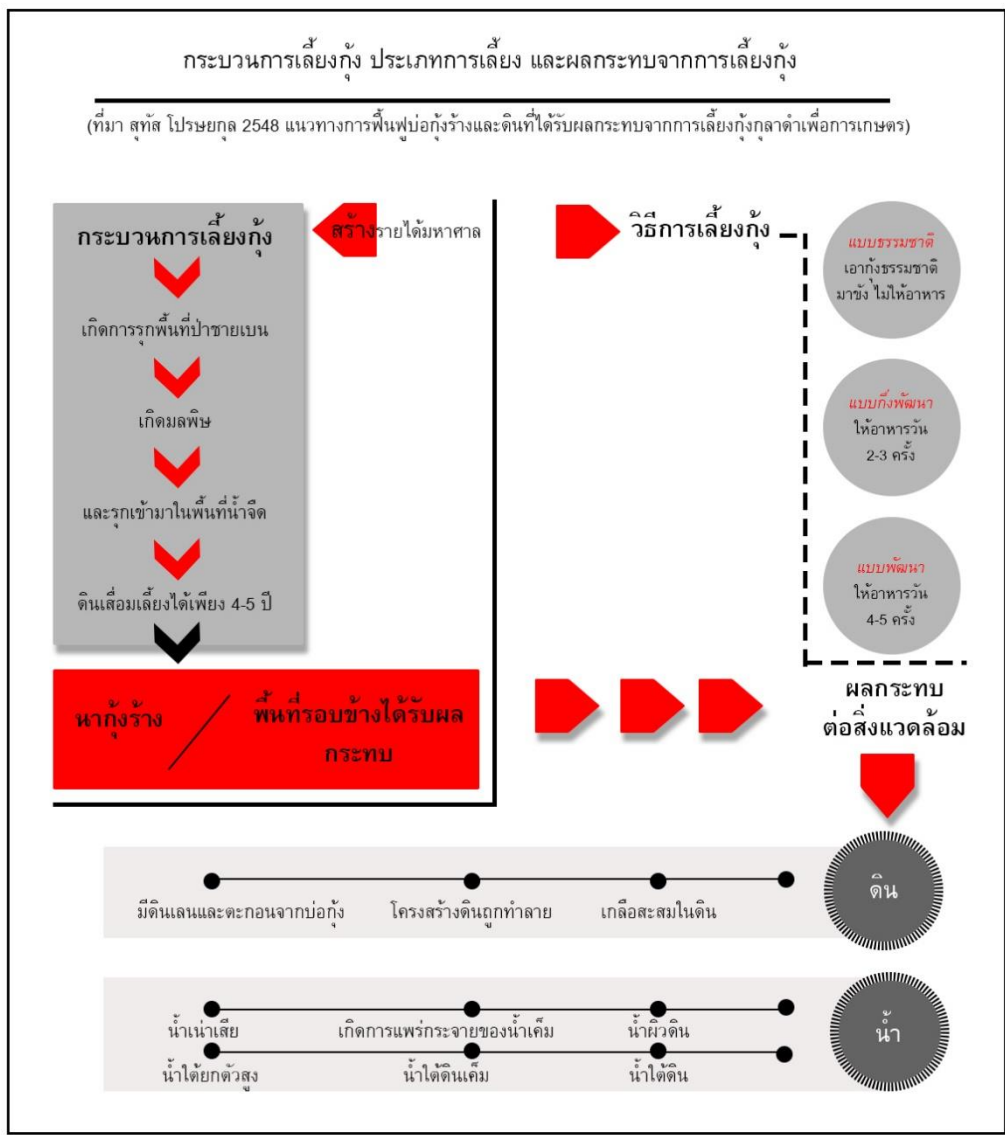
กระบวนการเลี้ยงกุ้ง ประเภทการเลี้ยง และผลกระทบจากการเลี้ยงกุ้ง

(ที่มา สุทัส โปรษยกุล 2548 แนวทางการฟื้นฟูบ่อกุ้งร้างและดินที่ได้รับผลกระทบจากการเลี้ยงกุ้งกุลาดำเพื่อการเกษตร)

กระบวนการเลี้ยงกุ้ง

เกิดการรุกพื้นที่ป่าชายเลน

เกิดมลพิษ

และรุกเข้ามาในพื้นที่น้ำจืด

ดินเสื่อมเลี้ยงได้เพียง 4-5 ปี

สร้างรายได้มหาศาล

วิธีการเลี้ยงกุ้ง

แบบธรรมชาติ
เอากุ้งธรรมชาติมาขัง ไม่ให้อาหาร

แบบกึ่งพัฒนา
ให้อาหารวัน 2-3 ครั้ง

แบบพัฒนา
ให้อาหารวัน 4-5 ครั้ง

นากุ้งร้าง

พื้นที่รอบข้างได้รับผลกระทบ

ผลกระทบต่อสิ่งแวดล้อม

มีดินเลนและตะกอนจากบ่อกุ้ง

โครงสร้างดินถูกทำลาย

เกลือสะสมในดิน

ดิน

น้ำเน่าเสีย

เกิดการแพร่กระจายของน้ำเค็ม

น้ำผิวดิน

น้ำใต้ยกตัวสูง

น้ำใต้ดินเค็ม

น้ำใต้ดิน

น้ำ